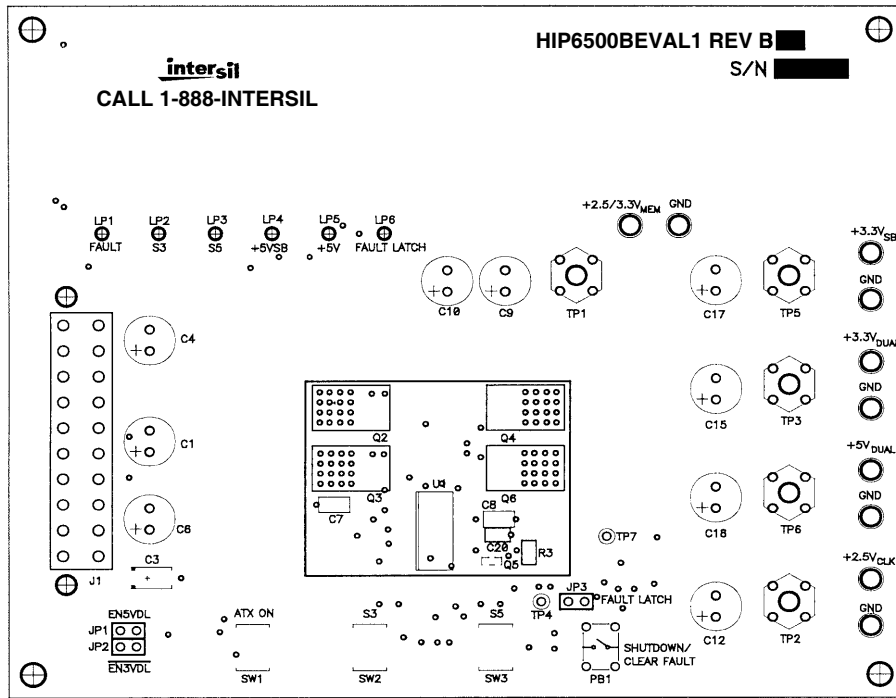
HIP6500BEVAL1 REV B
S/N

intersil
CALL 1-888-INTERSIL

LP1 FAULT
LP2 S3
LP3 S5
LP4 +5VSB
LP5 +5V
LP6 FAULT LATCH

$+2.5/3.3V_{MEM}$
GND

$+3.3V_{SB}$
GND
$+3.3V_{DUAL}$
GND
$+5V_{DUAL}$
GND
$+2.5V_{CLK}$
GND

C10
C9
TP1
C17
TP5
C4
C1
C6
C3
J1
C15
TP3
C18
TP6
C12
TP2

Q2
Q4
Q3
U4
C7
C8
Q6
C20
Q5
R3

TP7
TP4
JP3
FAULT LATCH

EN5VDL
JP1
JP2
EN3VDL

ATX ON
SW1
S3
SW2
S5
SW3
PB1
SHUTDOWN/ CLEAR FAULT